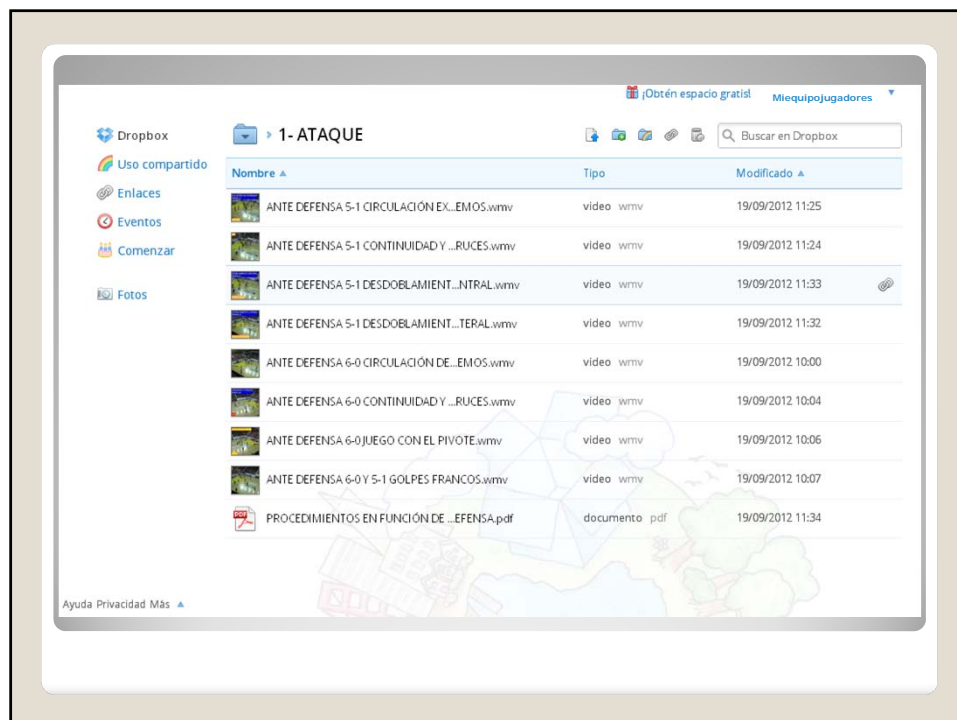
¡Obtén espacio gratis! Miequipojugadores

Dropbox
Uso compartido
Enlaces
Eventos
Comenzar

Fotos

1- ATAQUE

Buscar en Dropbox

| Nombre ▲ | Tipo | Modificado ▲ |
|---|---|---|
| ANTE DEFENSA 5-1 CIRCULACIÓN EX...EMOS.wmv | video wmv | 19/09/2012 11:25 |
| ANTE DEFENSA 5-1 CONTINUIDAD Y ...RUCES.wmv | video wmv | 19/09/2012 11:24 |
| ANTE DEFENSA 5-1 DESDOBLAMIENT...NTRAL.wmv | video wmv | 19/09/2012 11:33 |
| ANTE DEFENSA 5-1 DESDOBLAMIENT...TERAL.wmv | video wmv | 19/09/2012 11:32 |
| ANTE DEFENSA 6-0 CIRCULACIÓN DE...EMOS.wmv | video wmv | 19/09/2012 10:00 |
| ANTE DEFENSA 6-0 CONTINUIDAD Y ...RUCES.wmv | video wmv | 19/09/2012 10:04 |
| ANTE DEFENSA 6-0 JUEGO CON EL PIVOTE.wmv | video wmv | 19/09/2012 10:06 |
| ANTE DEFENSA 6-0 Y 5-1 GOLPES FRANCOS.wmv | video wmv | 19/09/2012 10:07 |
| PROCEDIMIENTOS EN FUNCIÓN DE ...EFENSA.pdf | documento pdf | 19/09/2012 11:34 |

Ayuda Privacidad Más ▲